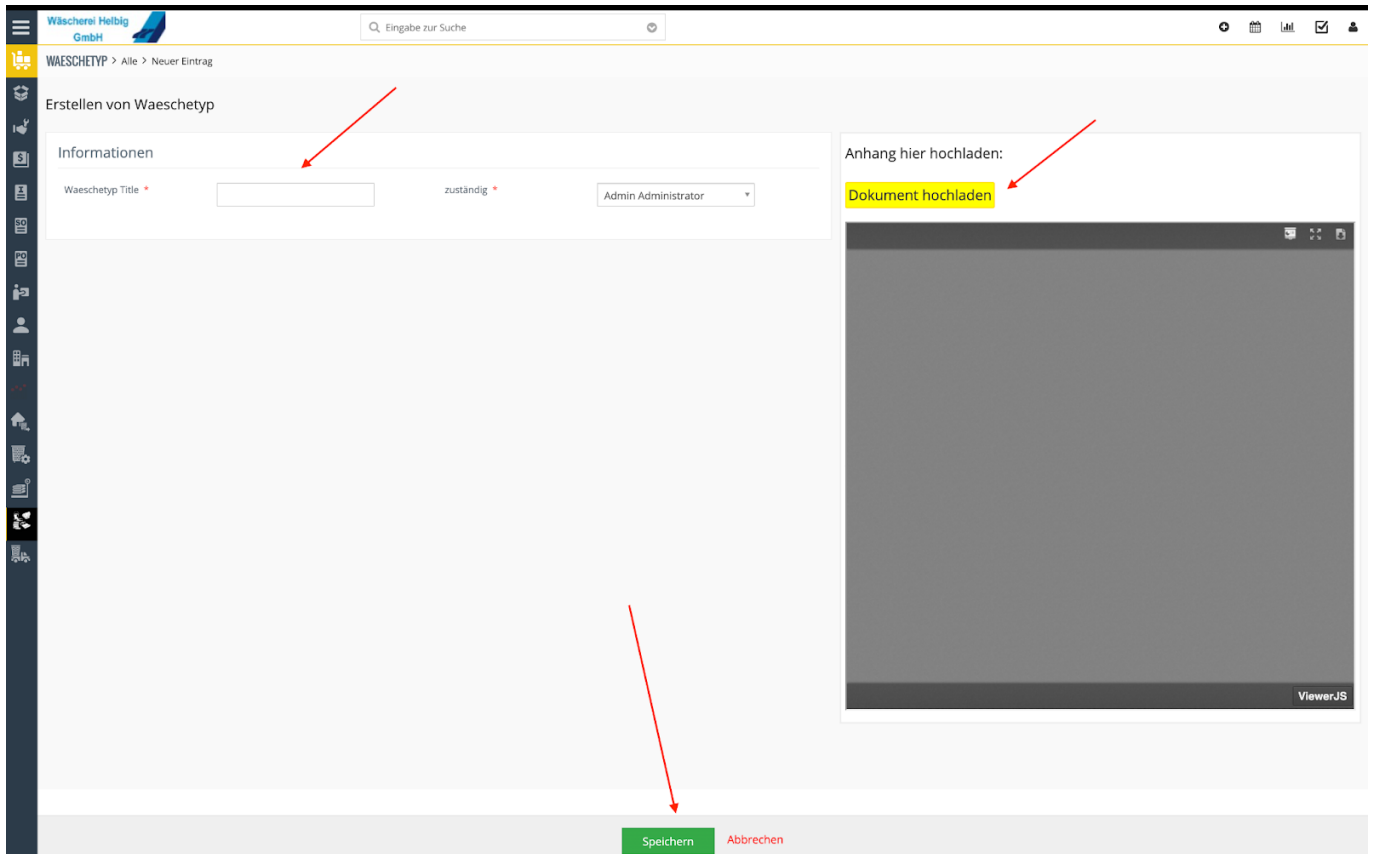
Wäscherei Helbig GmbH

Eingabe zur Suche

WAESCHETYP > Alle > Neuer Eintrag

Erstellen von Waeschetyp

Informationen

Waeschetyp Title *

zuständig *

Admin Administrator

Anhang hier hochladen:

Dokument hochladen

ViewerJS

Speichern Abbrechen